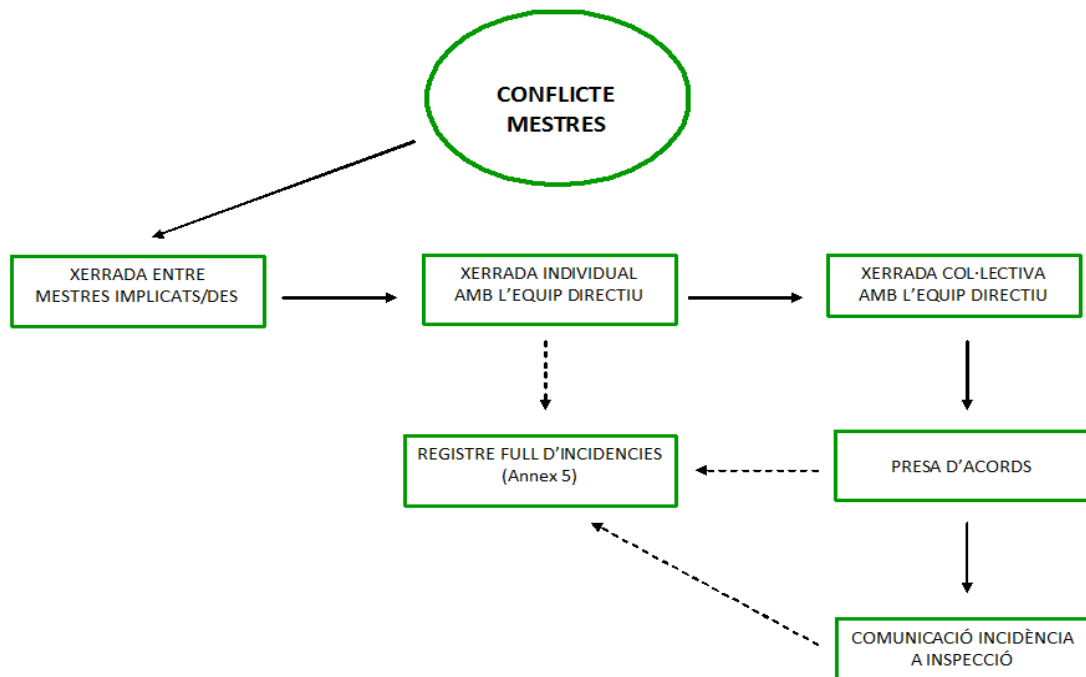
CONFLICTE MESTRES

XERRADA ENTRE MESTRES IMPLICATS/DES

XERRADA INDIVIDUAL AMB L'EQUIP DIRECTIU

XERRADA COL·LECTIVA AMB L'EQUIP DIRECTIU

REGISTRE FULL D'INCIDENCIES (Annex 5)

PRESA D'ACORDS

COMUNICACIÓ INCIDÈNCIA A INSPECCIÓ